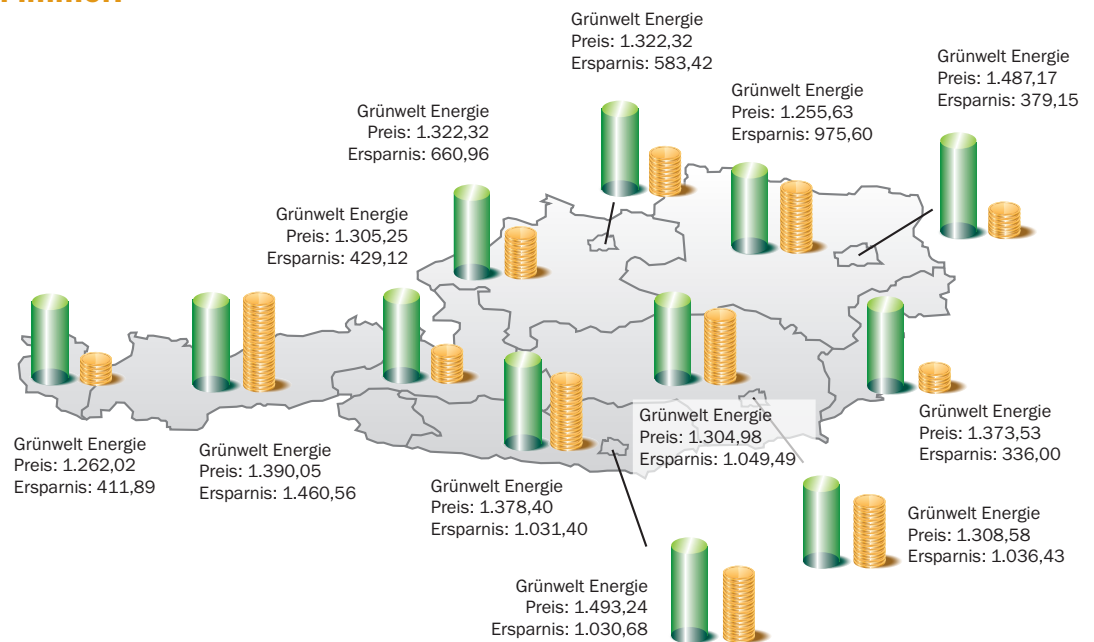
Grünwelt Energie
Preis: 1.322,32
Ersparnis: 583,42

Grünwelt Energie
Preis: 1.487,17
Ersparnis: 379,15

Grünwelt Energie
Preis: 1.255,63
Ersparnis: 975,60

Grünwelt Energie
Preis: 1.322,32
Ersparnis: 660,96

Grünwelt Energie
Preis: 1.305,25
Ersparnis: 429,12

Grünwelt Energie
Preis: 1.304,98
Ersparnis: 1.049,49

Grünwelt Energie
Preis: 1.373,53
Ersparnis: 336,00

Grünwelt Energie
Preis: 1.262,02
Ersparnis: 411,89

Grünwelt Energie
Preis: 1.390,05
Ersparnis: 1.460,56

Grünwelt Energie
Preis: 1.378,40
Ersparnis: 1.031,40

Grünwelt Energie
Preis: 1.308,58
Ersparnis: 1.036,43

Grünwelt Energie
Preis: 1.493,24
Ersparnis: 1.030,68